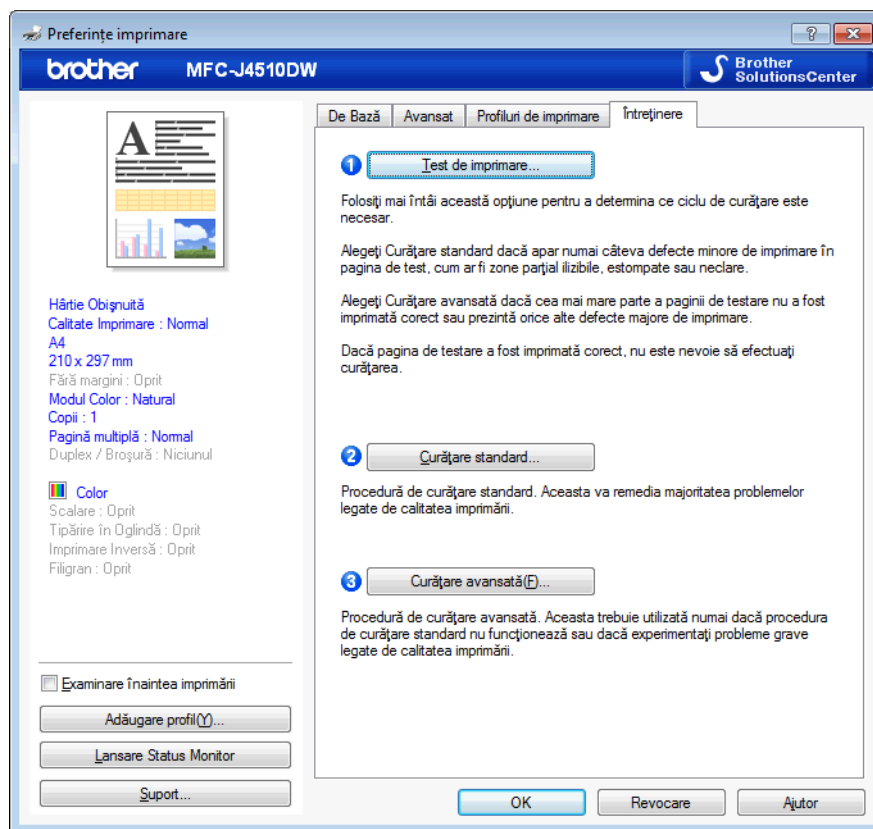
Preferinţe imprimare

?

brother MFC-J4510DW

Brother SolutionsCenter

A

Hârtie Obişnuită
Calitate Imprimare : Normal
A4
210 x 297 mm
Fără margini : Oprit
Modul Color : Natural
Copii : 1
Pagină multiplă : Normal
Duplex / Broşură : Niciunul

Color
Scalare : Oprit
Tipărire în Oglindă : Oprit
Imprimare Inversă : Oprit
Filigran : Oprit

Examinare înaintea imprimării

Adăugare profil(Y)...

Lansare Status Monitor

Suport...

De Bază | Avansat | Profiluri de imprimare | Întreţinere

1 Test de imprimare...

Folosiţi mai întâi această opţiune pentru a determina ce ciclu de curăţare este necesar.

Alegeţi Curăţare standard dacă apar numai câteva defecte minore de imprimare în pagina de test, cum ar fi zone parţial ilizibile, estompate sau neclare.

Alegeţi Curăţare avansată dacă cea mai mare parte a paginii de testare nu a fost imprimată corect sau prezintă orice alte defecte majore de imprimare.

Dacă pagina de testare a fost imprimată corect, nu este nevoie să efectuaţi curăţarea.

2 Curăţare standard...

Procedură de curăţare standard. Aceasta va remedia majoritatea problemelor legate de calitatea imprimării.

3 Curăţare avansată(F)...

Procedură de curăţare avansată. Aceasta trebuie utilizată numai dacă procedura de curăţare standard nu funcţionează sau dacă experimentaţi probleme grave legate de calitatea imprimării.

OK | Revocare | Ajutor